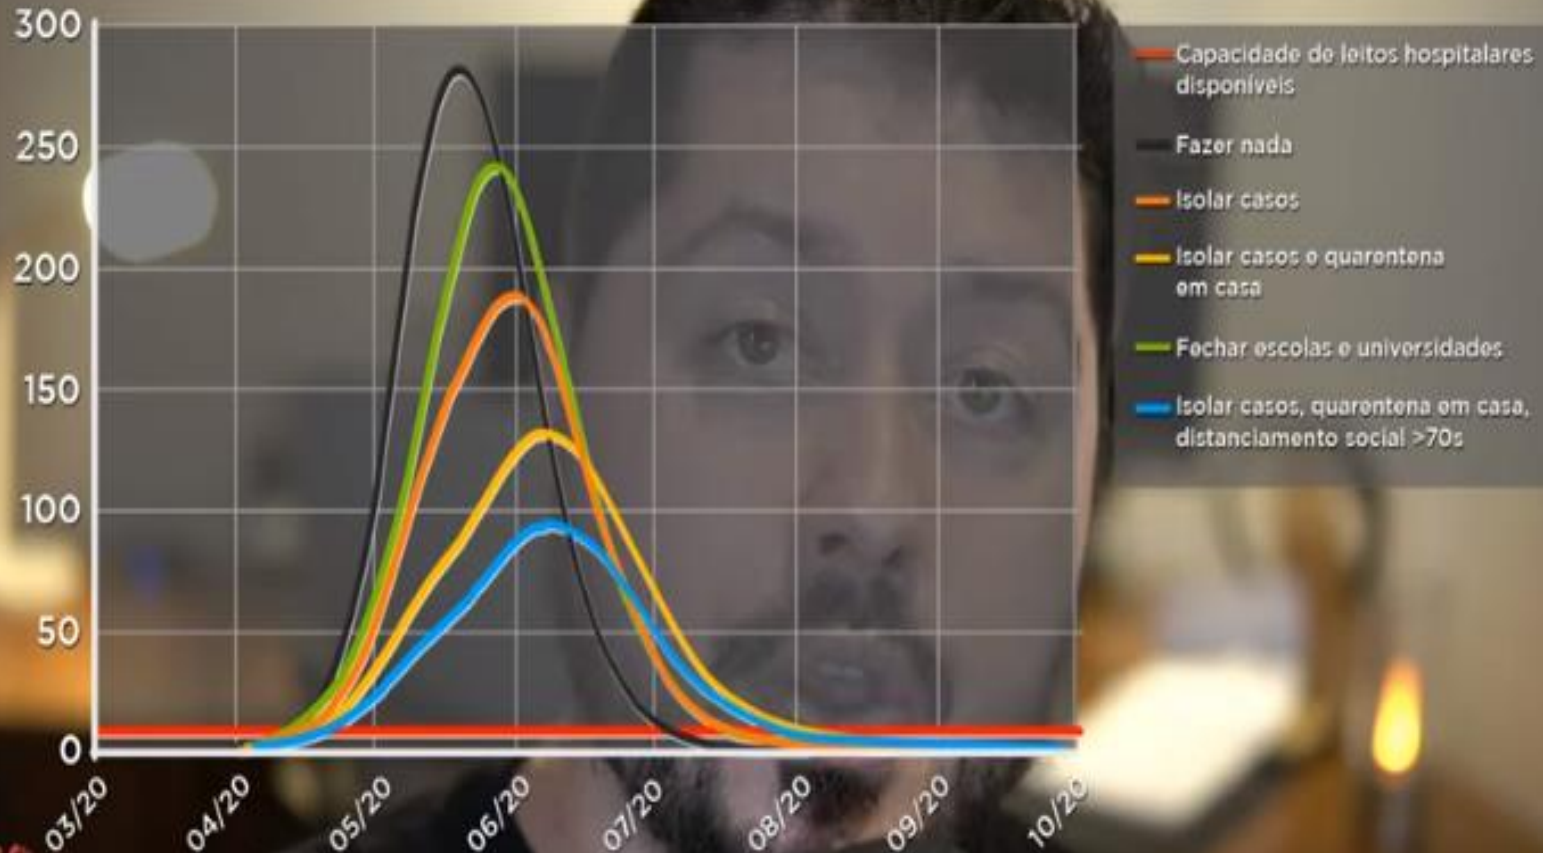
300
250
200
150
100
50
0
03/20
04/20
05/20
06/20
07/20
08/20
09/20
10/20

Capacidade de leitos hospitalares disponíveis
Fazer nada
Isolar casos
Isolar casos e quarentena em casa
Fechar escolas e universidades
Isolar casos, quarentena em casa, distanciamento social >70s